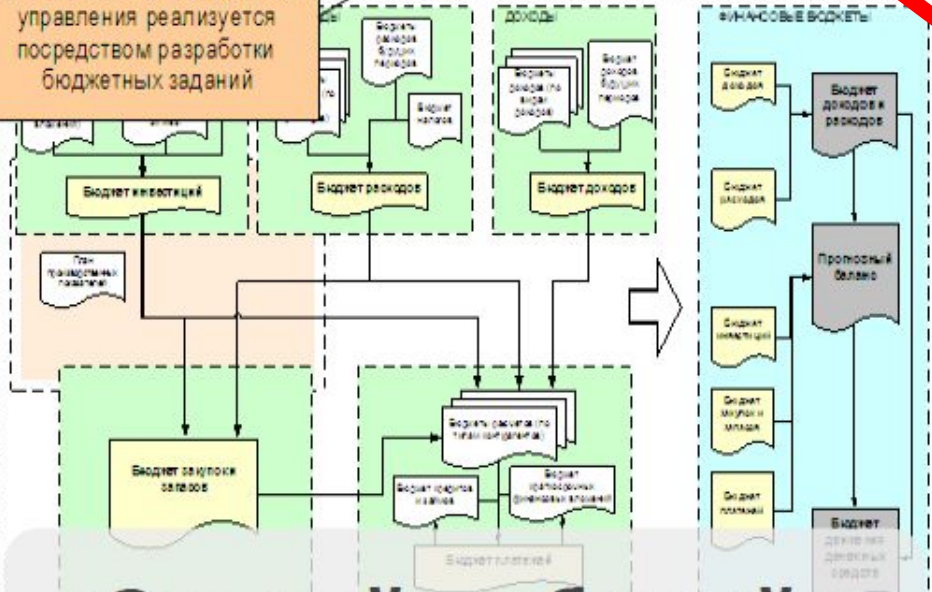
управления реализуется посредством разработки бюджетных заданий

ДОХОДЫ

ФИНАНСОВЫЕ БЮДЖЕТЫ

Бюджет расходов будущих периодов

Бюджет налогов

Бюджет доходов (по видам доходов)

Бюджет доходов будущих периодов

Бюджет инвестиций

Бюджет расходов

Бюджет доходов

План производственных показателей

Бюджет доходов

Бюджет расходов

Бюджет доходов и расходов

Прогнозный баланс

Бюджет инвестиций

Бюджет закупок и запасов

Бюджет платежей

Бюджет движения денежных средств

Бюджет закупки запасов

Бюджет расчетов (по типам контрагентов)

Бюджет кредитов и займов

Бюджет краткосрочных финансовых вложений

Бюджет платежей